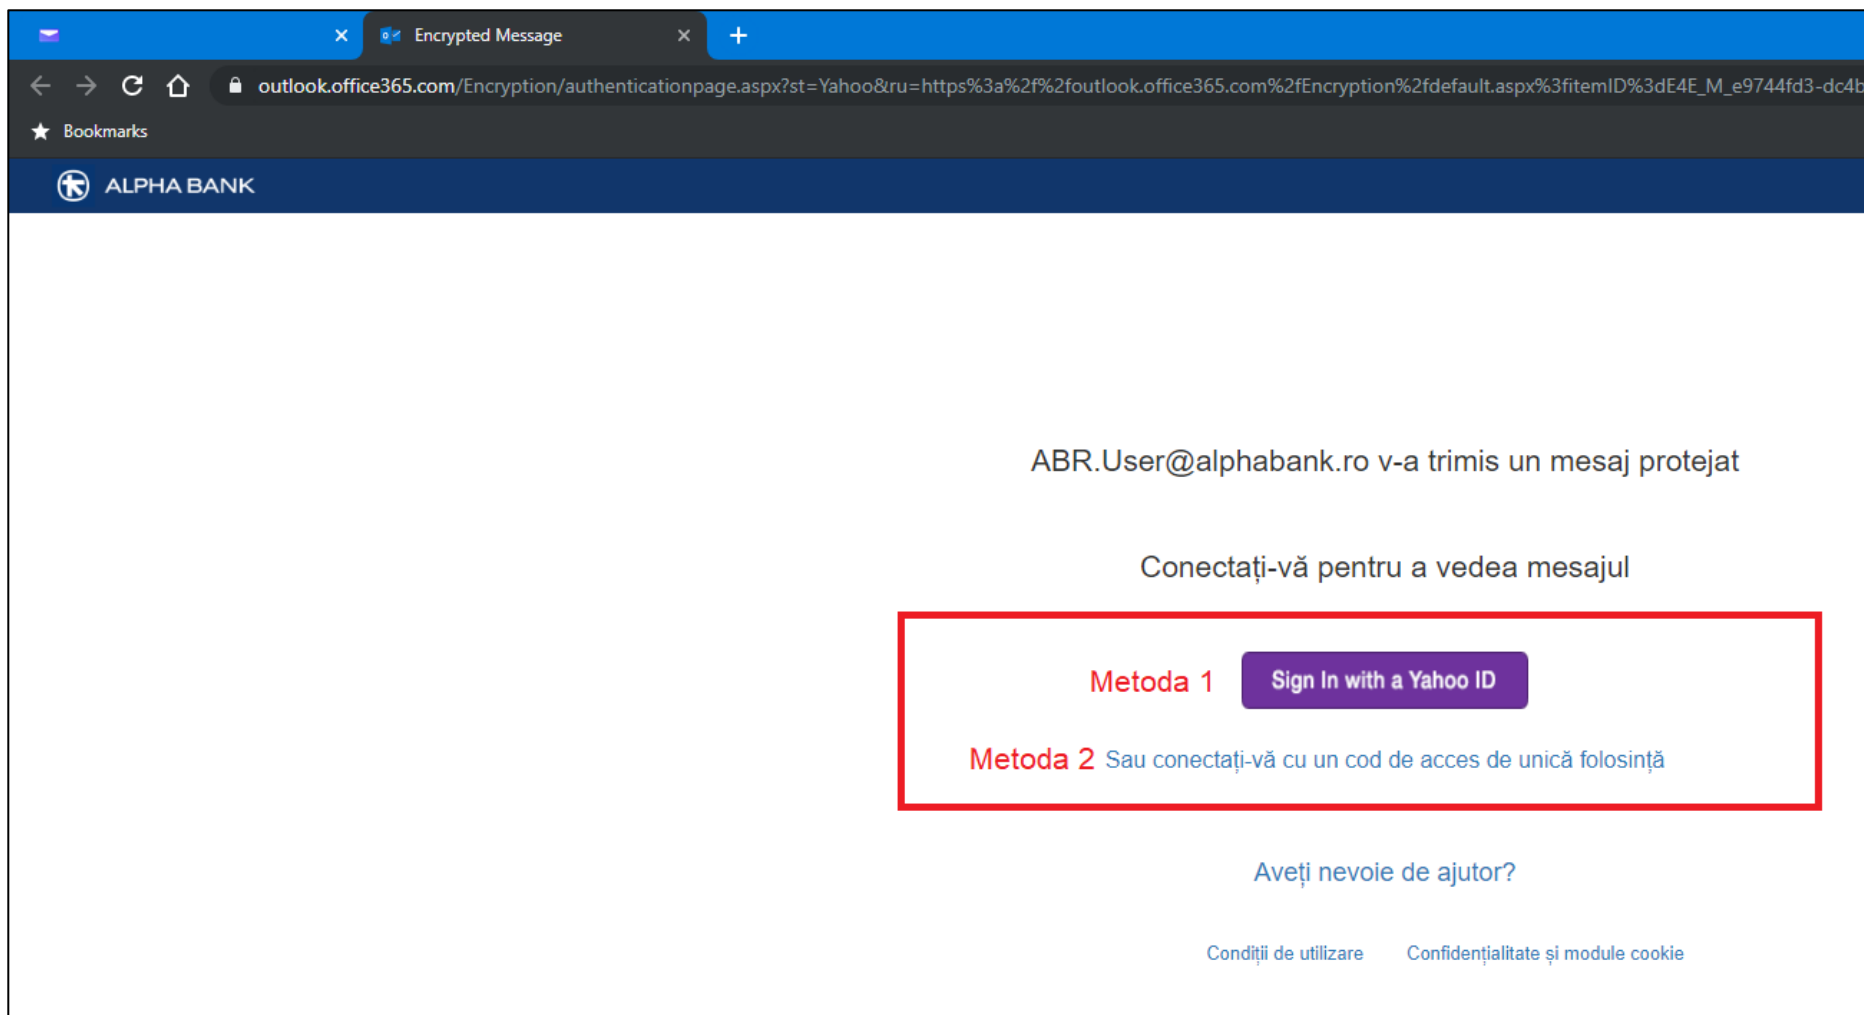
Encrypted Message

outlook.office365.com/Encryption/authenticationpage.aspx?st=Yahoo&ru=https%3a%2f%2foutlook.office365.com%2fEncryption%2fdefault.aspx%3fitemID%3dE4E_M_e9744fd3-dc4b

Bookmarks

ALPHA BANK

ABR.User@alphabank.ro v-a trimis un mesaj protejat

Conectați-vă pentru a vedea mesajul

Metoda 1 Sign In with a Yahoo ID

Metoda 2 Sau conectați-vă cu un cod de acces de unică folosință

Aveți nevoie de ajutor?

Condiții de utilizare Confidențialitate și module cookie